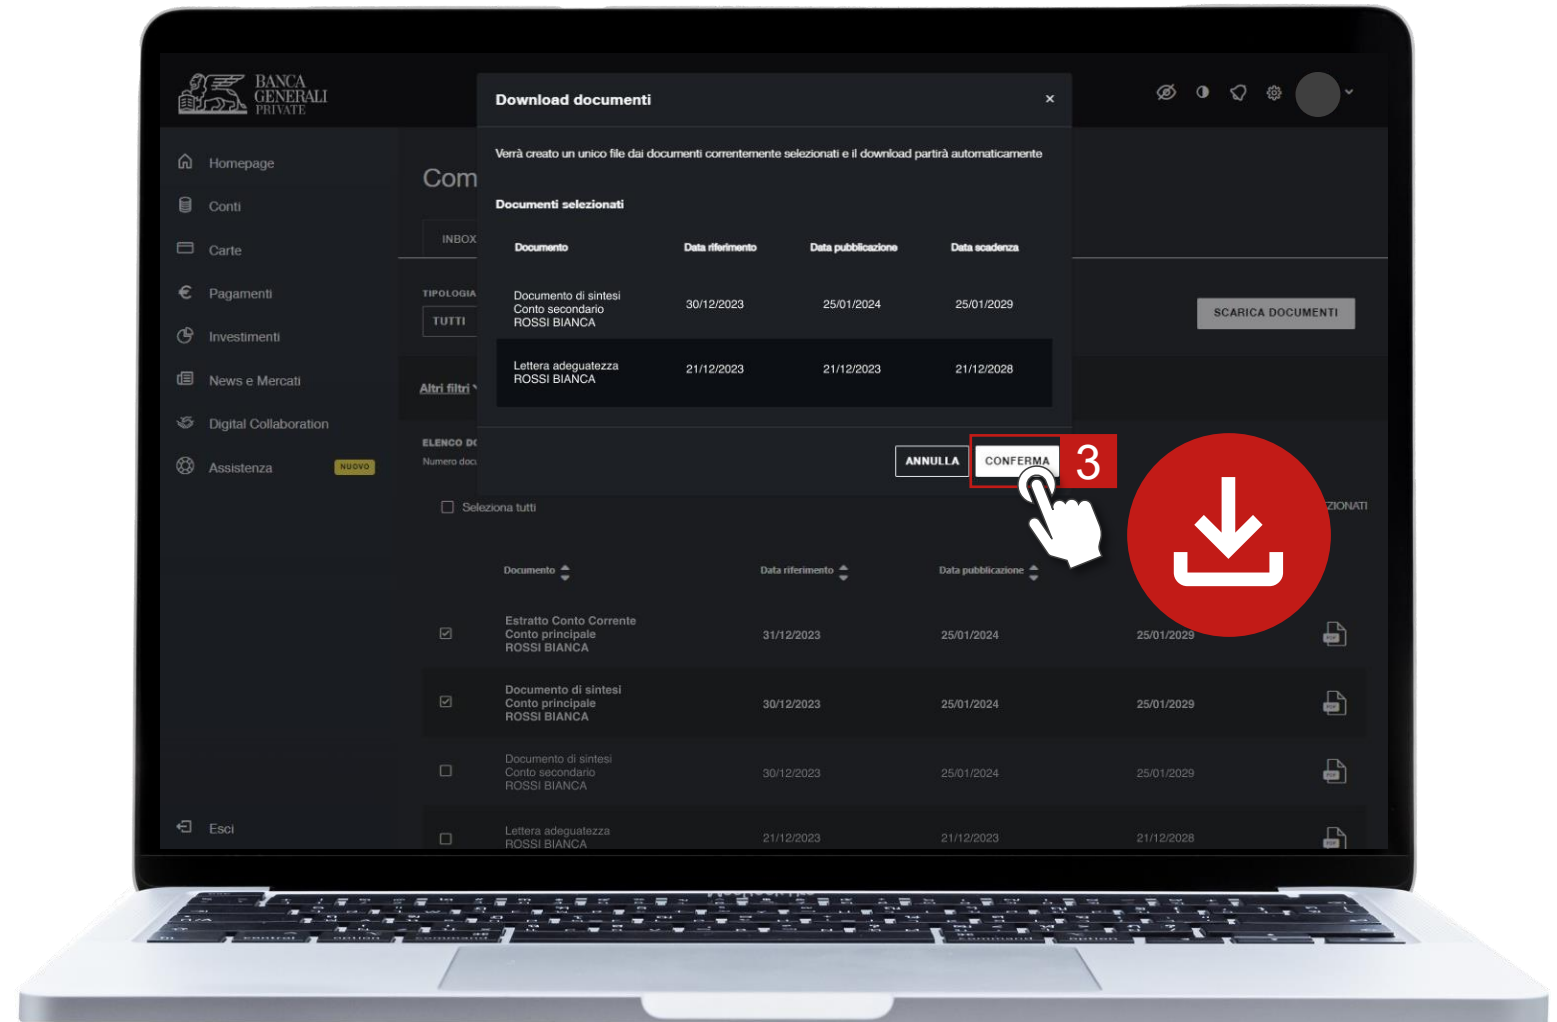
BANCA GENERALI PRIVATE

Homepage
Conti
Carte
Pagamenti
Investimenti
News e Mercati
Digital Collaboration
Assistenza NUOVO

Esci

Com

INBOX

TIPOLOGIA
TUTTI

Altri filtri

ELENCO DO
Numero doc

Download documenti ×

Verrà creato un unico file dai documenti correntemente selezionati e il download partirà automaticamente

Documenti selezionati

| Documento | Data riferimento | Data pubblicazione | Data scadenza |
|---|---|---|---|
| Documento di sintesi Conto secondario ROSSI BIANCA | 30/12/2023 | 25/01/2024 | 25/01/2029 |
| Lettera adeguatezza ROSSI BIANCA | 21/12/2023 | 21/12/2023 | 21/12/2028 |

ANNULLA CONFERMA 3

SCARICA DOCUMENTI

ZIONATI

Seleziona tutti

| | Documento | Data riferimento | Data pubblicazione | |
|---|---|---|---|---|
| ☑ | Estratto Conto Corrente Conto principale ROSSI BIANCA | 31/12/2023 | 25/01/2024 | 25/01/2029 |
| ☑ | Documento di sintesi Conto principale ROSSI BIANCA | 30/12/2023 | 25/01/2024 | 25/01/2029 |
| ☐ | Documento di sintesi Conto secondario ROSSI BIANCA | 30/12/2023 | 25/01/2024 | 25/01/2029 |
| ☐ | Lettera adeguatezza ROSSI BIANCA | 21/12/2023 | 21/12/2023 | 21/12/2028 |